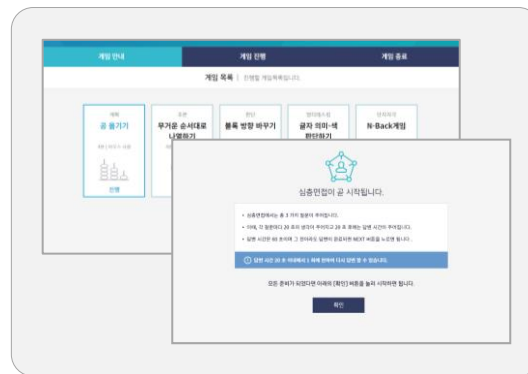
게임 안내

게임 진행

게임 종료

게임 목록 | 진행할 게임목록입니다.

계획

공 옮기기

진행

조절

무거운 순서대로 나열하기

판단

블록 방향 바꾸기

정서조절

글자 의미-색 판단하기

단기기억

N-Back게임

심층면접이 곧 시작됩니다.

• 심층면접에서는 총 3 가지 질문이 주어집니다.

• 이때, 각 질문마다 20 초의 생각이 주어지고 20 초 후에는 답변 시간이 주어집니다.

• 답변 시간은 60 초이며 그 전이라도 답변이 종료되면 NEXT 버튼을 누르면 됩니다.

ⓘ 답변 시간 20 초 이내에서 1 회에 한하여 다시 답변 할 수 있습니다.

모든 준비가 되었다면 아래의 [확인] 버튼을 눌러 시작하시면 됩니다.

확인